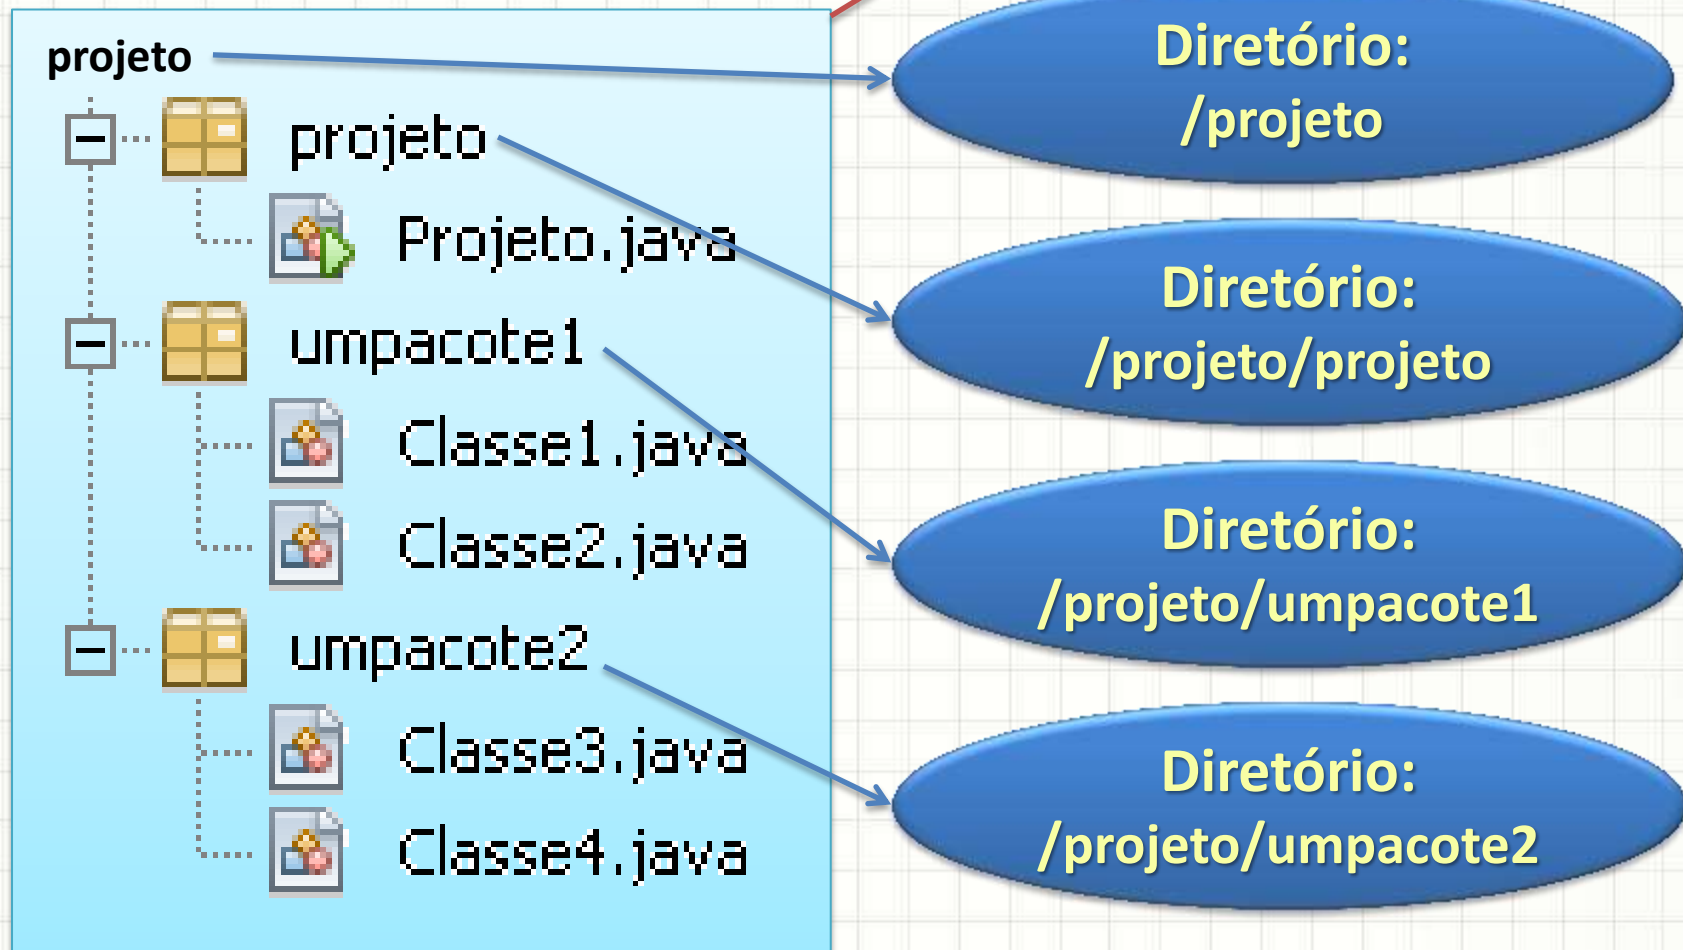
projeto

projeto

Projeto.java

umpacote1

Classe1.java

Classe2.java

umpacote2

Classe3.java

Classe4.java

Diretório: /projeto

Diretório: /projeto/projeto

Diretório: /projeto/umpacote1

Diretório: /projeto/umpacote2